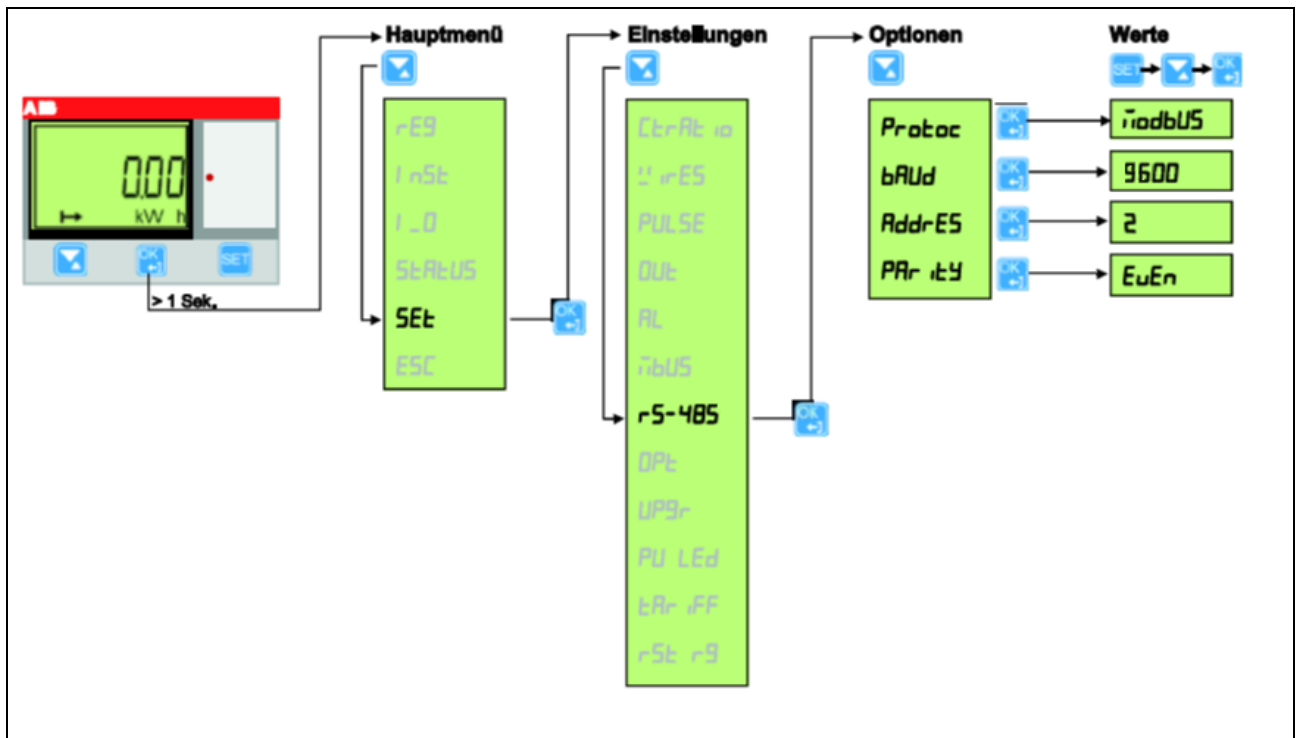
ABB

0.00

kW h

OK

SET

> 1 Sek.

Hauptmenü

rE9

InSt

I_O

StAtUS

SEt

ESC

OK

Einstellungen

CtrAt io

WirES

PULSE

Out

AL

MbUS

rS-485

OPt

UP9r

PU LEd

tAr iFF

rSt r9

OK

Optionen

Protoc

bAUd

AddrES

PAr itY

OK

OK

OK

OK

Werte

SET

OK

ModbUS

9600

2

EuEn